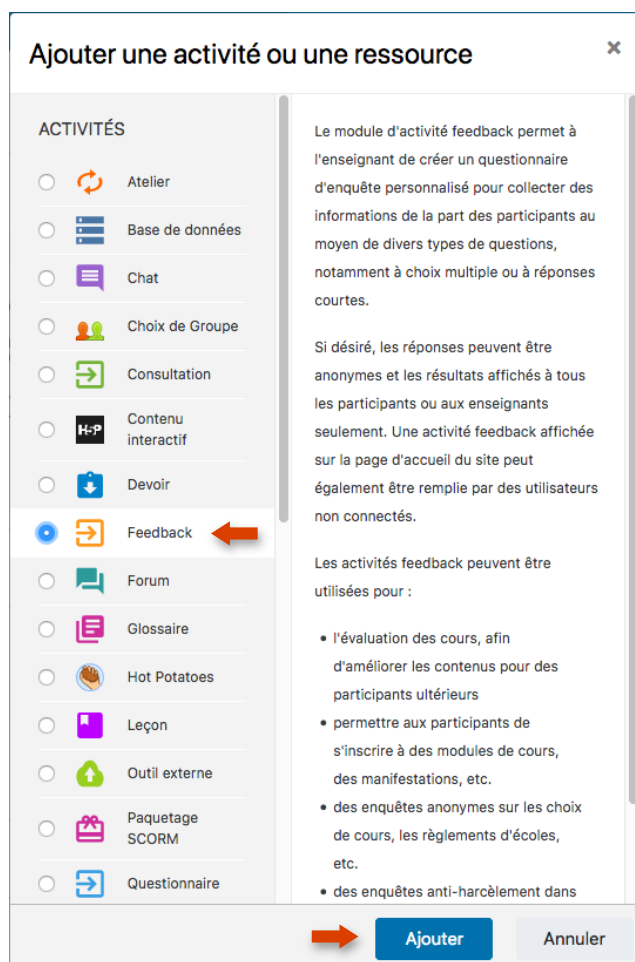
Ajouter une activité ou une ressource

×

ACTIVITÉS

Atelier

Base de données

Chat

Choix de Groupe

Consultation

Contenu interactif

Devoir

Feedback

Forum

Glossaire

Hot Potatoes

Leçon

Outil externe

Paquetage SCORM

Questionnaire

Le module d'activité feedback permet à l'enseignant de créer un questionnaire d'enquête personnalisé pour collecter des informations de la part des participants au moyen de divers types de questions, notamment à choix multiple ou à réponses courtes.

Si désiré, les réponses peuvent être anonymes et les résultats affichés à tous les participants ou aux enseignants seulement. Une activité feedback affichée sur la page d'accueil du site peut également être remplie par des utilisateurs non connectés.

Les activités feedback peuvent être utilisées pour :

• l'évaluation des cours, afin d'améliorer les contenus pour des participants ultérieurs
• permettre aux participants de s'inscrire à des modules de cours, des manifestations, etc.
• des enquêtes anonymes sur les choix de cours, les règlements d'écoles, etc.
• des enquêtes anti-harcèlement dans

Ajouter

Annuler